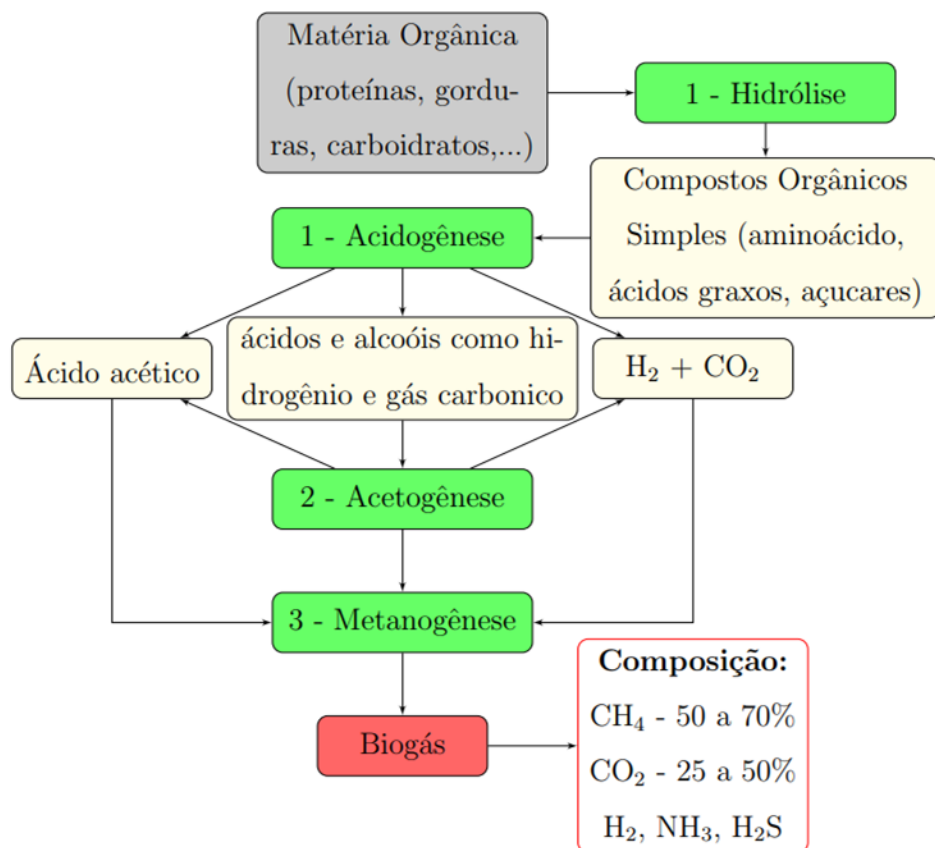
Matéria Orgânica (proteínas, gorduras, carboidratos,...)

1 - Hidrólise

Compostos Orgânicos Simples (aminoácido, ácidos graxos, açucares)

1 - Acidogênese

Ácido acético

ácidos e alcoóis como hidrogênio e gás carbonico

$H_2 + CO_2$

2 - Acetogênese

3 - Metanogênese

Biogás

**Composição:**

$CH_4$ - 50 a 70%

$CO_2$ - 25 a 50%

$H_2$, $NH_3$, $H_2S$